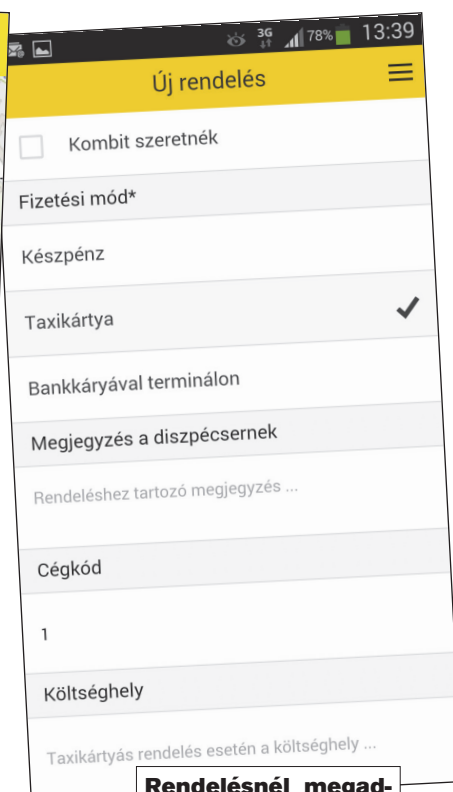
3G 78% 13:39

Új rendelés

Kombit szeretnék

Fizetési mód*

Készpénz

Taxikártya

Bankkáryával terminálon

Megjegyzés a diszpécsernek

Rendeléshez tartozó megjegyzés ...

Cégkód

1

Költséghely

Taxikártyás rendelés esetén a költséghely ...

Rendelésnél megad-